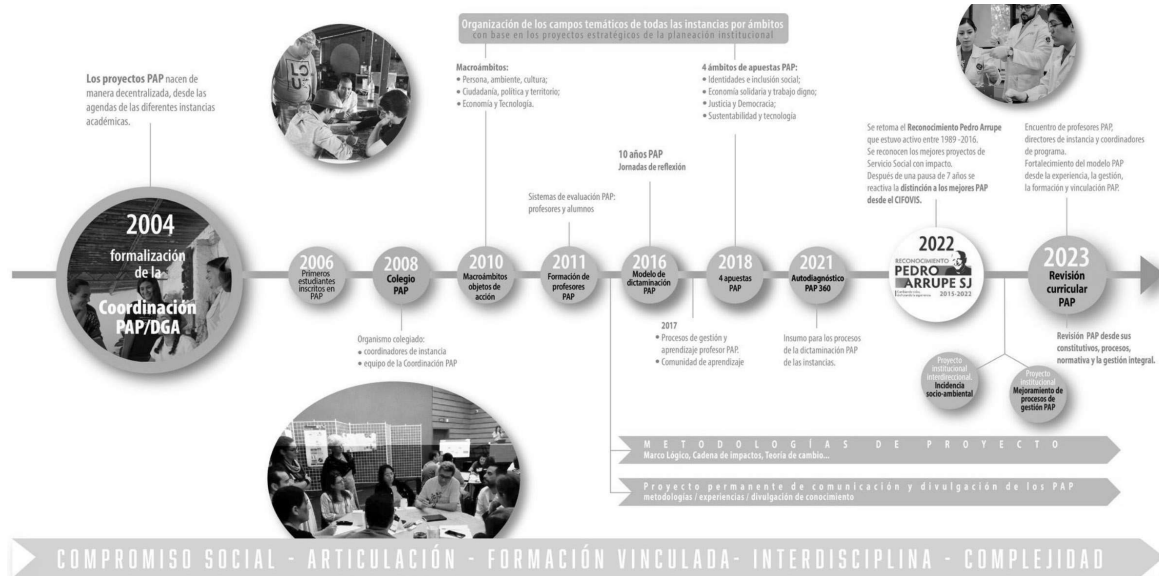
Organización de los campos temáticos de todas las instancias por ámbitos
con base en los proyectos estratégicos de la planeación institucional

**Los proyectos PAP** nacen de manera decentralizada, desde las agendas de las diferentes instancias académicas.

Macroámbitos:
• Persona, ambiente, cultura;
• Ciudadanía, política y territorio;
• Economía y Tecnología.

4 ámbitos de apuestas PAP:
• Identidades e inclusión social;
• Economía solidaria y trabajo digno;
• Justicia y Democracia;
• Sustentabilidad y tecnología

Se retoma el **Reconocimiento Pedro Arrupe** que estuvo activo entre 1989 -2016. Se reconocen los mejores proyectos de Servicio Social con impacto. Después de una pausa de 7 años se reactiva la **distinción a los mejores PAP desde el CIFOVIS.**

Encuentro de profesores PAP, directores de instancia y coordinadores de programa. Fortalecimiento del modelo PAP desde la experiencia, la gestión, la formación y vinculación PAP.

10 años PAP
Jornadas de reflexión

Sistemas de evaluación PAP: profesores y alumnos

2004
formalización de la
Coordinación PAP/DGA

2006
Primeros estudiantes inscritos en PAP

2008
Colegio PAP

2010
Macroámbitos objetos de acción

2011
Formación de profesores PAP

2016
Modelo de dictaminación PAP

2018
4 apuestas PAP

2021
Autodiagnóstico PAP 360

2022
RECONOCIMIENTO
PEDRO ARRUPE SJ
2015-2022

2023
Revisión curricular PAP

Organismo colegiado:
• coordinadores de instancia
• equipo de la Coordinación PAP

2017
• Procesos de gestión y aprendizaje profesor PAP.
• Comunidad de aprendizaje

Insumo para los procesos de la dictaminación PAP de las instancias.

Revisión PAP desde sus constitutivos, procesos, normativa y la gestión integral.

Proyecto institucional interdisciplinar
Incidencia socio-ambiental

Proyecto institucional
Mejoramiento de procesos de gestión PAP

METODOLOGÍAS DE PROYECTO
Marco Lógico, Cadena de impactos, Teoría de cambio...

Proyecto permanente de comunicación y divulgación de los PAP
metodologías / experiencias / divulgación de conocimiento

COMPROMISO SOCIAL - ARTICULACIÓN - FORMACIÓN VINCULADA- INTERDISCIPLINA - COMPLEJIDAD